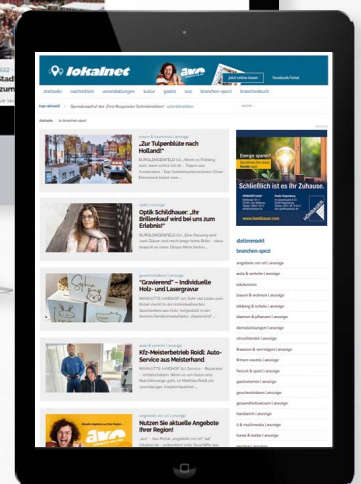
lokalnet

startseite nachrichten veranstaltungen kultur gastro wm fernsehen spezial branchenbuch

„Zur Tulpenblüte nach Holland!"

Optik Schildhauer „Ihr Brillenkauf wird bei uns zum Erlebnis!"

„Gravierend" – Individuelle Holz- und Lasergravur

Kfz-Meisterbetrieb Reidl: Auto-Service aus Meisterhand

Nutzen Sie aktuelle Angebote Ihrer Region!

Energie sparen?

Schließlich ist es Ihr Zuhause.

onlinemarkt

branchen-spezi

angebote vor ort | anzeige

auto & verkehr | anzeige

bauen & wohnen | anzeige

bildung & schule | anzeige

blumen & pflanzen | anzeige

dienstleistungen | anzeige

einzelhandel | anzeige

finanzen & vermögen | anzeige

fitness-events | anzeige

freizeit & sport | anzeige

gastronomie | anzeige

gesundheit | anzeige

handwerk | anzeige

it & multimedia | anzeige

kunst & kultur | anzeige